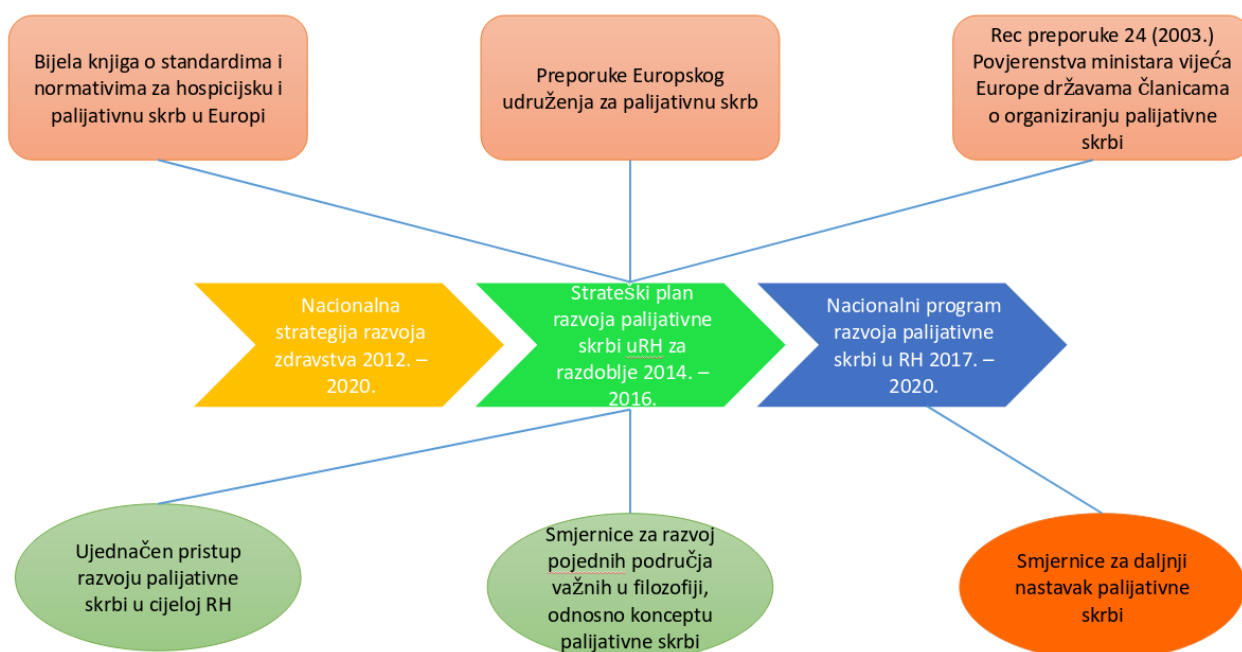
Bijela knjiga o standardima i normativima za hospicijsku i palijativnu skrb u Europi

Preporuke Europskog udruženja za palijativnu skrb

Rec preporuke 24 (2003.) Povjerenstva ministara vijeća Europe državama članicama o organiziranju palijativne skrbi

Nacionalna strategija razvoja zdravstva 2012. – 2020.

Strateški plan razvoja palijativne skrbi uRH za razdoblje 2014. – 2016.

Nacionalni program razvoja palijativne skrbi u RH 2017. – 2020.

Ujednačen pristup razvoju palijativne skrbi u cijeloj RH

Smjernice za razvoj pojednih područja važnih u filozofiji, odnosno konceptu palijativne skrbi

Smjernice za daljnji nastavak palijativne skrbi